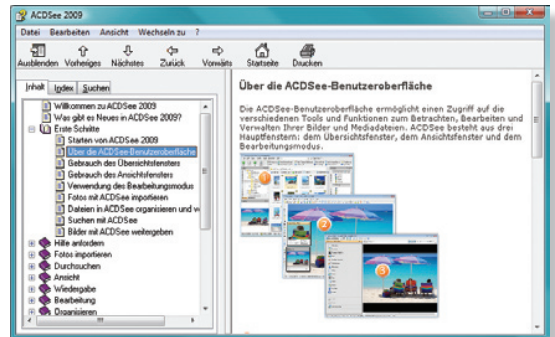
ACDSee 2009

Datei Bearbeiten Ansicht Wechseln zu ?

Ausblenden Vorheriges Nächstes Zurück Vorwärts Startseite Drucken

Inhalt Index Suchen

Willkommen zu ACDSee 2009
Was gibt es Neues in ACDSee 2009?
Erste Schritte
Starten von ACDSee 2009
Über die ACDSee-Benutzeroberfläche
Gebrauch des Übersichtsfensters
Gebrauch des Ansichtsfensters
Verwendung des Bearbeitungsmodus
Fotos mit ACDSee importieren
Dateien in ACDSee organisieren und v
Suchen mit ACDSee
Bilder mit ACDSee weitergeben
Hilfe anfordern
Fotos importieren
Durchsuchen
Ansicht
Wiedergabe
Bearbeitung
Organisieren

Über die ACDSee-Benutzeroberfläche

Die ACDSee-Benutzeroberfläche ermöglicht einen Zugriff auf die verschiedenen Tools und Funktionen zum Betrachten, Bearbeiten und Verwalten Ihrer Bilder und Mediadateien. ACDSee besteht aus drei Hauptfenstern: dem Übersichtsfenster, dem Ansichtsfenster und dem Bearbeitungsmodus.

1
2
3